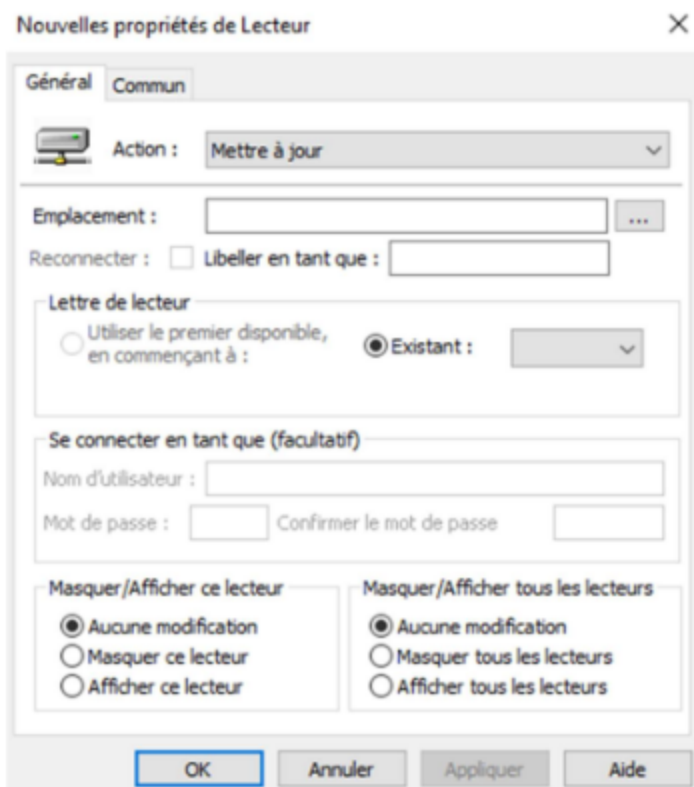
Nouvelles propriétés de Lecteur

×

Général | Commun

Action : Mettre à jour

Emplacement : ...

Reconnecter : Libeller en tant que :

Lettre de lecteur

Utiliser le premier disponible, en commençant à :

Existant :

Se connecter en tant que (facultatif)

Nom d'utilisateur :

Mot de passe : Confirmer le mot de passe

Masquer/Afficher ce lecteur

Aucune modification

Masquer ce lecteur

Afficher ce lecteur

Masquer/Afficher tous les lecteurs

Aucune modification

Masquer tous les lecteurs

Afficher tous les lecteurs

OK | Annuler | Appliquer | Aide